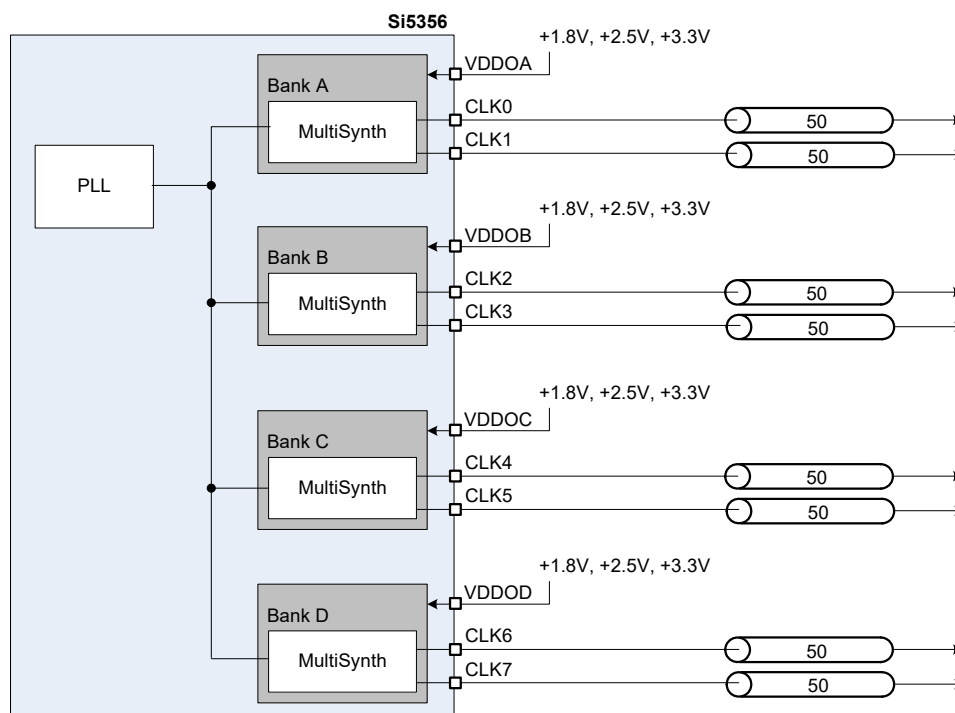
Si5356

PLL

+1.8V, +2.5V, +3.3V
VDDOA
Bank A
MultiSynth
CLK0
50
CLK1
50

+1.8V, +2.5V, +3.3V
VDDOB
Bank B
MultiSynth
CLK2
50
CLK3
50

+1.8V, +2.5V, +3.3V
VDDOC
Bank C
MultiSynth
CLK4
50
CLK5
50

+1.8V, +2.5V, +3.3V
VDDOD
Bank D
MultiSynth
CLK6
50
CLK7
50